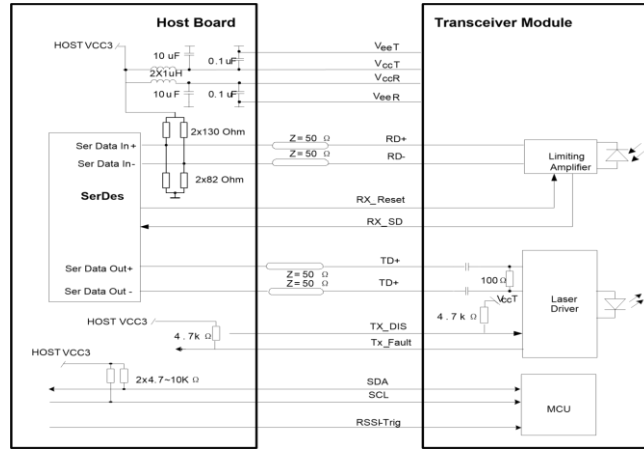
Host Board

Transceiver Module

HOST VCC3

10 uF

0.1 uF

2X1uH

10 u F

0.1 uF

$V_{ee}T$

$V_{cc}T$

$V_{cc}R$

$V_{ee}R$

Ser Data In+

Ser Data In-

2x130 Ohm

2x82 Ohm

SerDes

Z = 50 Ω

Z = 50 Ω

RD+

RD-

Limiting Amplifier

RX_Reset

RX_SD

Ser Data Out+

Ser Data Out -

Z = 50 Ω

Z = 50 Ω

TD+

TD+

100 Ω

$V_{cc}T$

4 . 7 k Ω

Laser Driver

HOST VCC3

4 . 7k Ω

TX_DIS

Tx_Fault

HOST VCC3

2x4.7~10K Ω

SDA

SCL

MCU

RSSI-Trig